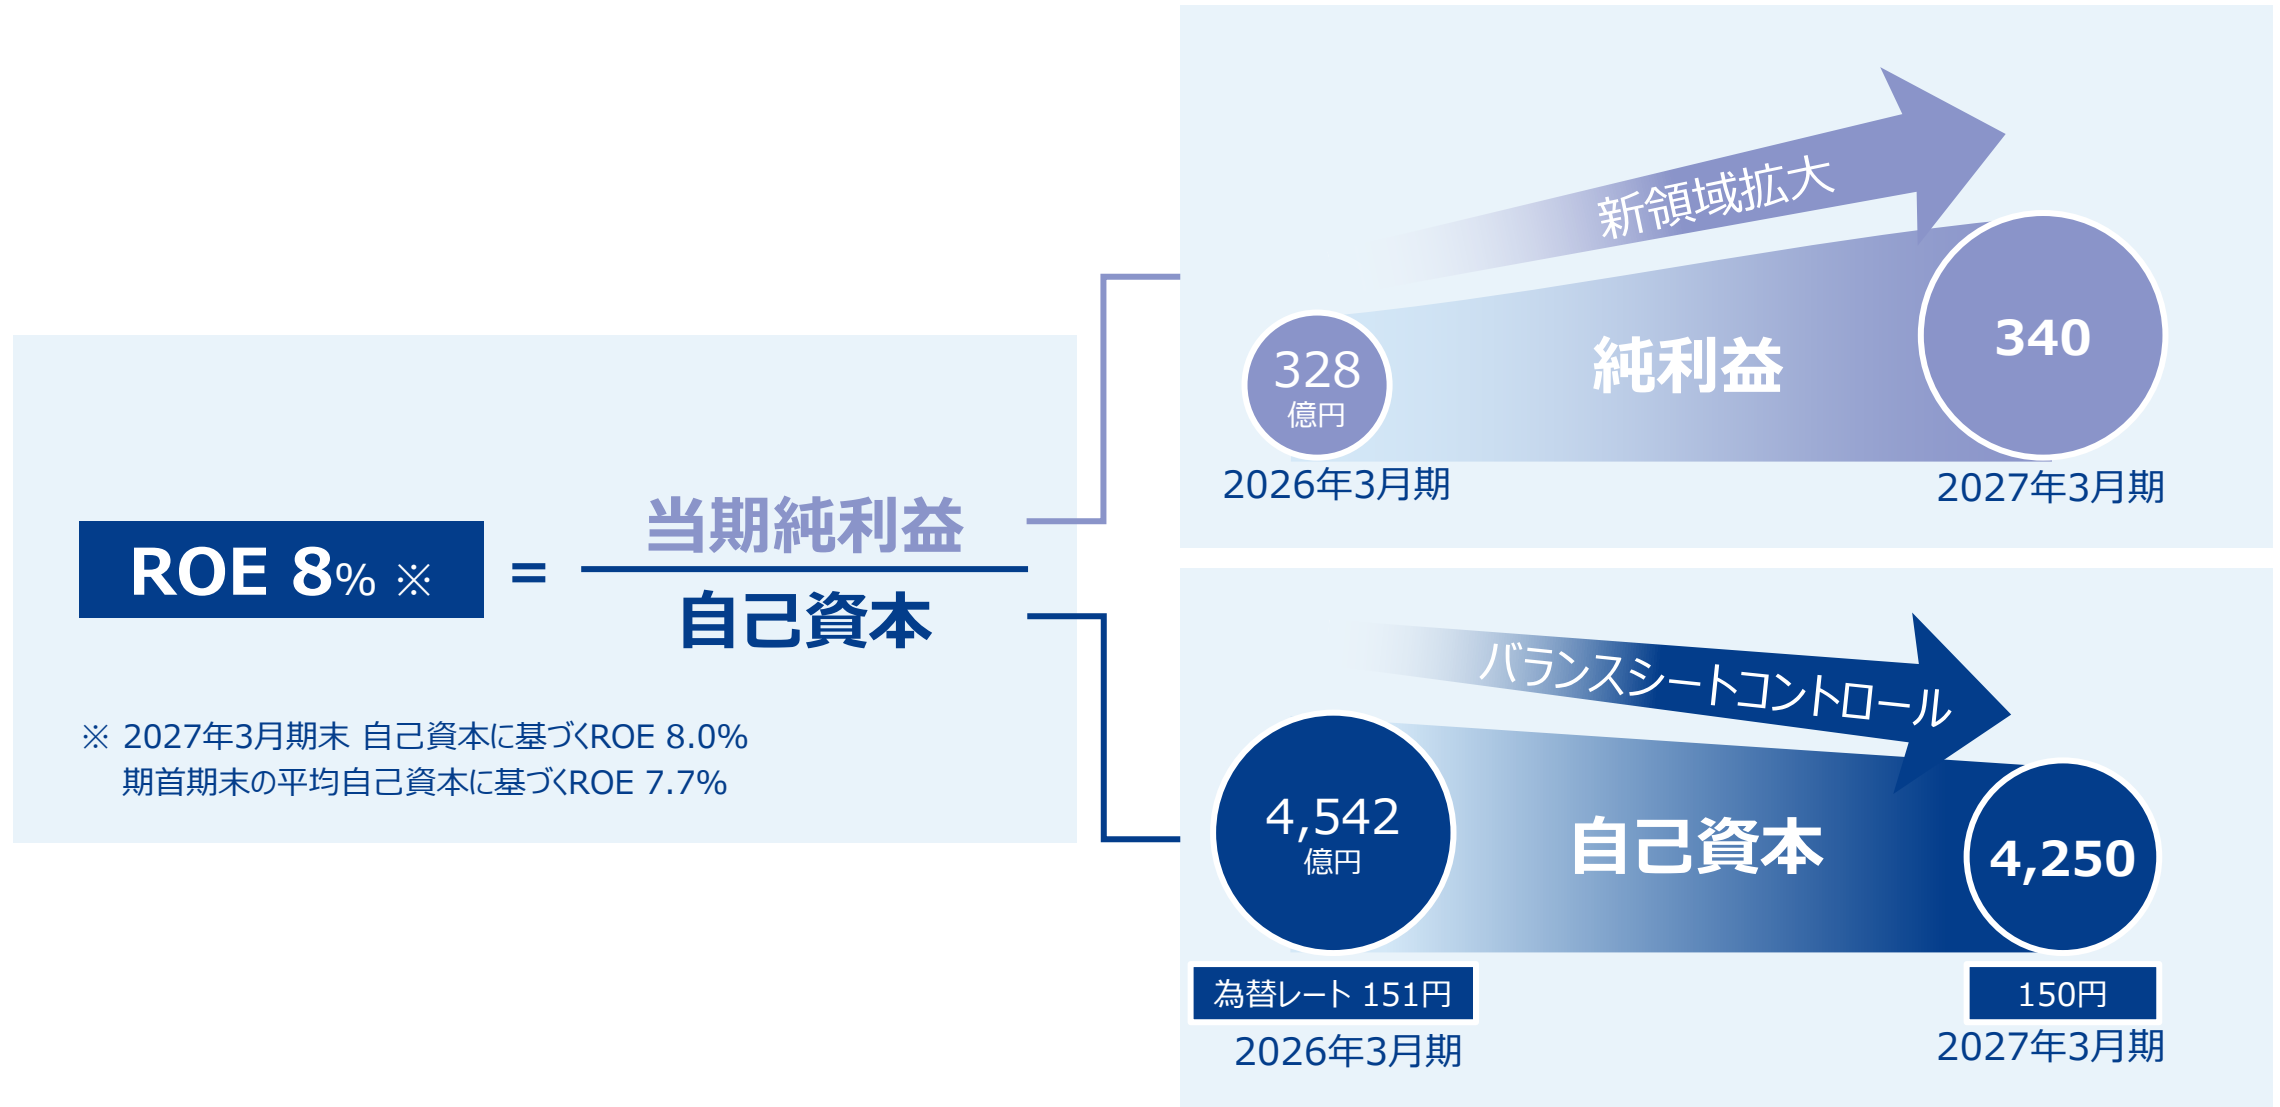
ROE 8% ※ = $\frac{\text{当期純利益}}{\text{自己資本}}$

※ 2027年3月期末 自己資本に基づくROE 8.0%
期首期末の平均自己資本に基づくROE 7.7%

新領域拡大

328
億円

純利益

340

2026年3月期

2027年3月期

バランスシートコントロール

4,542
億円

自己資本

4,250

為替レート 151円

150円

2026年3月期

2027年3月期